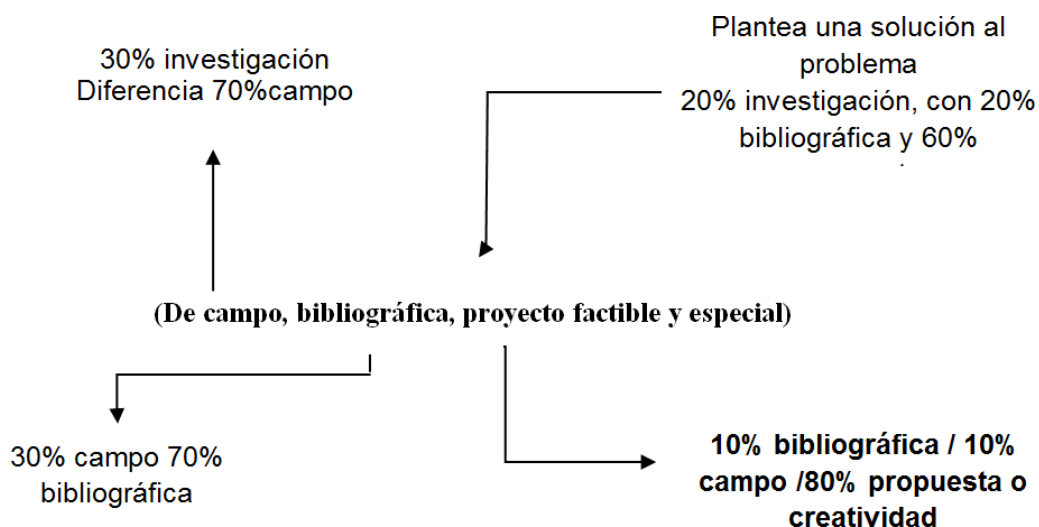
30% investigación
Diferencia 70%campo

Plantea una solución al problema
20% investigación, con 20% bibliográfica y 60%

(De campo, bibliográfica, proyecto factible y especial)

30% campo 70% bibliográfica

**10% bibliográfica / 10% campo /80% propuesta o creatividad**